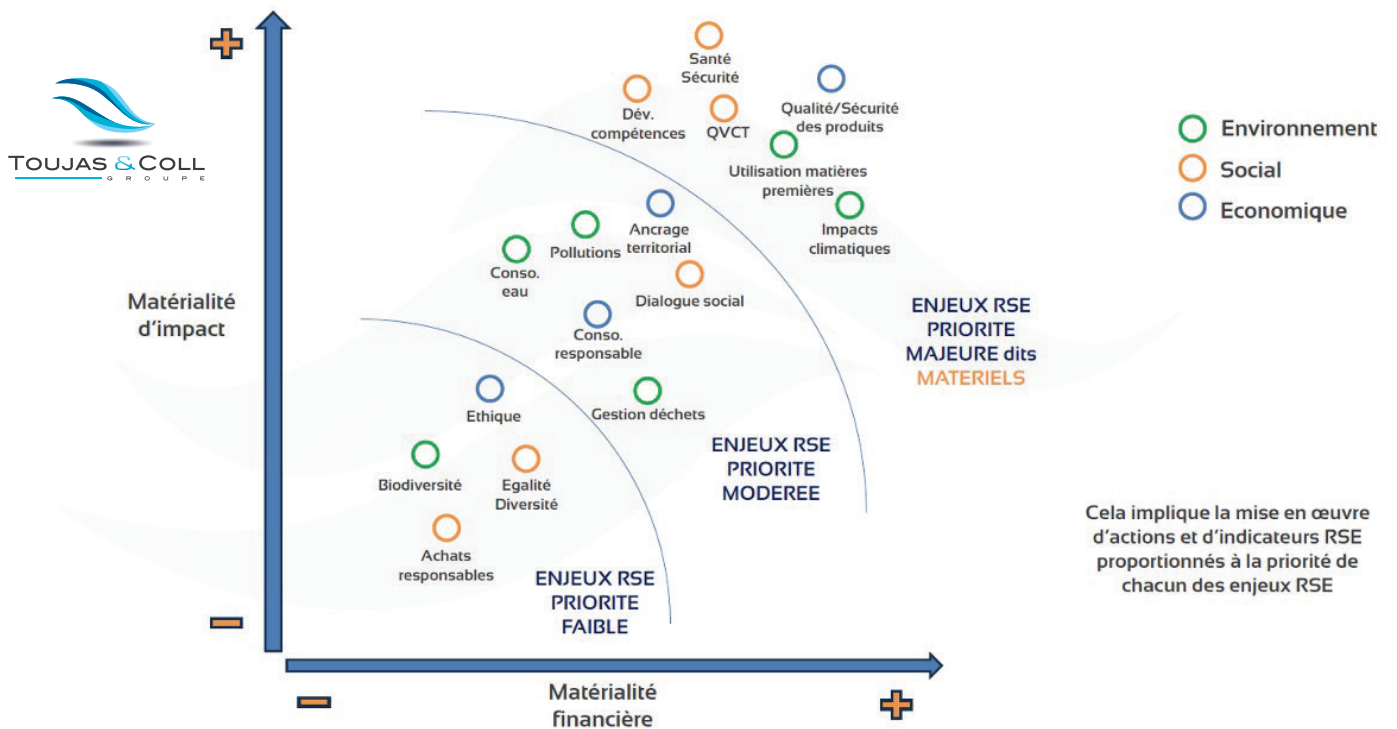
TOUJAS & COLL
GROUPE

Matérialité d'impact

Santé Sécurité

Dév. compétences

QVCT

Qualité/Sécurité des produits

Utilisation matières premières

Impacts climatiques

Ancrage territorial

Pollutions

Conso. eau

Dialogue social

Conso. responsable

Ethique

Gestion déchets

Biodiversité

Egalité Diversité

Achats responsables

ENJEUX RSE PRIORITE FAIBLE

ENJEUX RSE PRIORITE MODEREE

ENJEUX RSE PRIORITE MAJEURE dits MATERIELS

Environnement
Social
Economique

Cela implique la mise en œuvre d'actions et d'indicateurs RSE proportionnés à la priorité de chacun des enjeux RSE

Matérialité financière